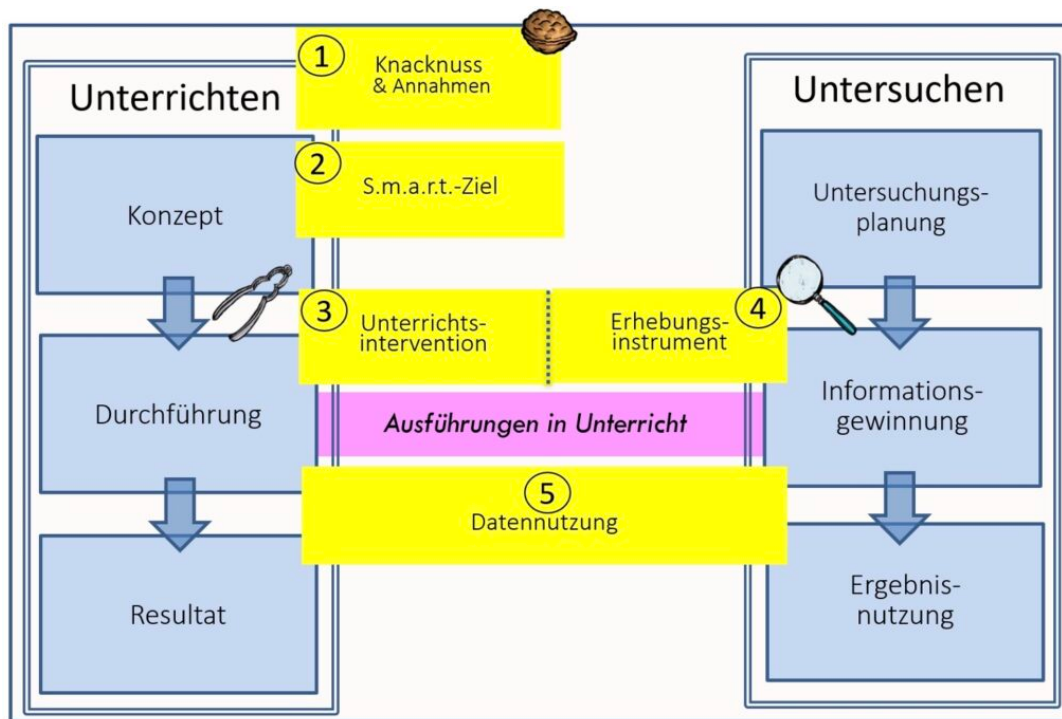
Unterrichten

Konzept

Durchführung

Resultat

1 Knacknuss & Annahmen

2 S.m.a.r.t.-Ziel

3 Unterrichtsintervention

Erhebungsinstrument 4

Ausführungen in Unterricht

5 Datennutzung

Untersuchen

Untersuchungsplanung

Informationsgewinnung

Ergebnisnutzung